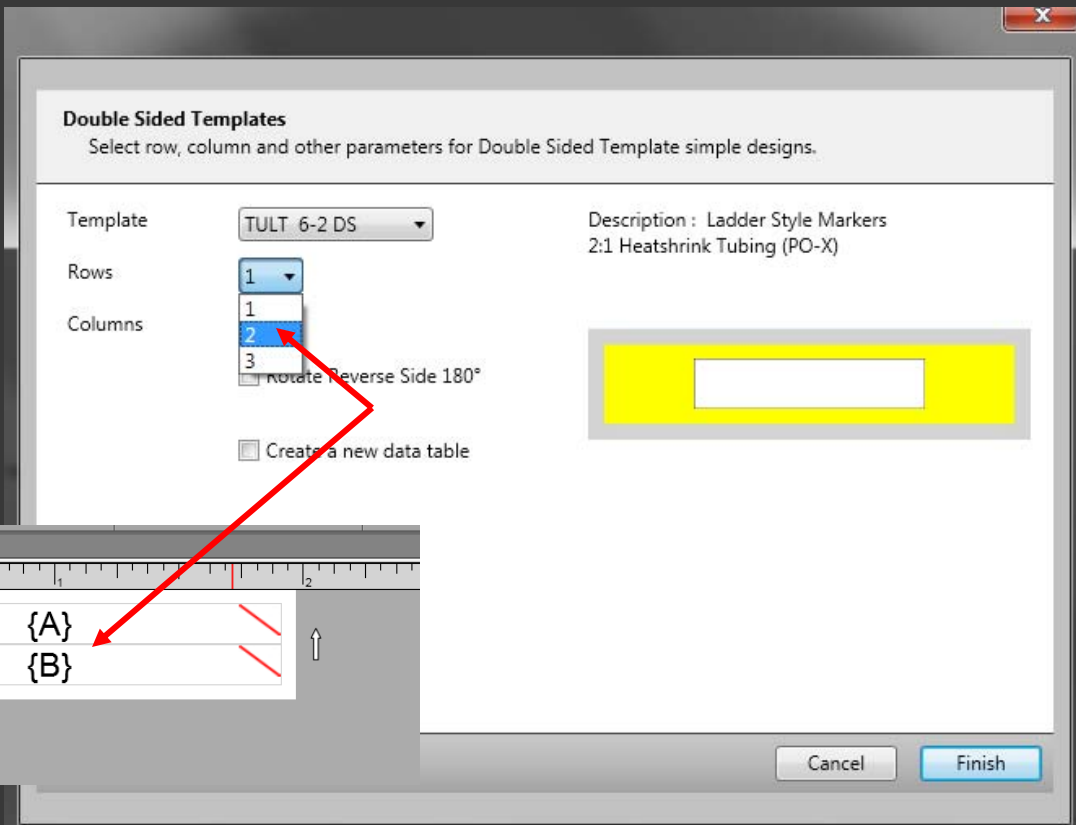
Double Sided Templates
Select row, column and other parameters for Double Sided Template simple designs.

Template
TULT 6-2 DS

Rows
1
1
2
3

Columns

Rotate Reverse Side 180°

Create a new data table

Description : Ladder Style Markers
2:1 Heatshrink Tubing (PO-X)

1
2

{A}
{B}

Cancel
Finish